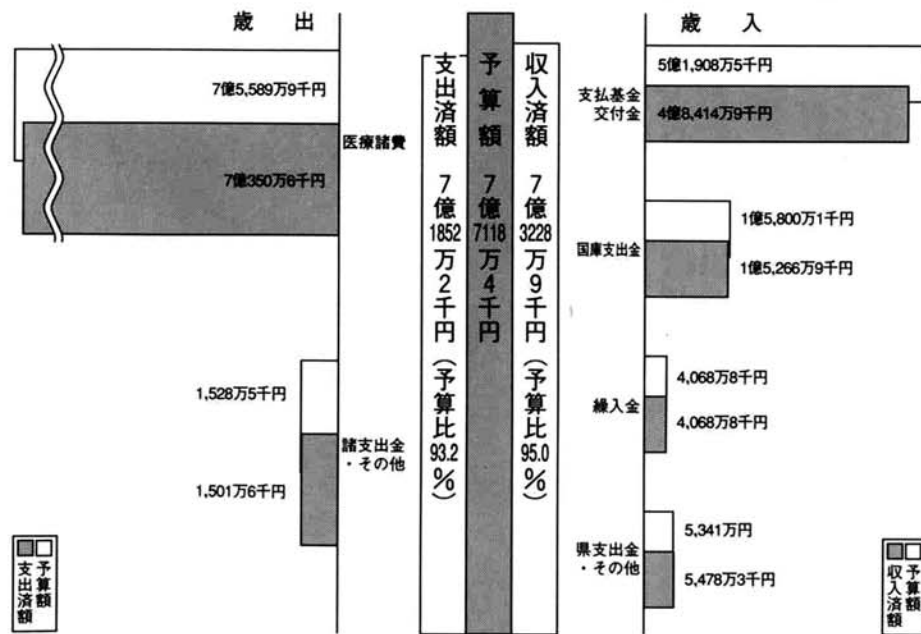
歳　出

7億5,589万9千円

医療諸費

7億350万6千円

1,528万5千円

諸支出金
・その他

1,501万6千円

支出済額
予算額

支出済額　7億1852万2千円（予算比93.2%）

予算額　7億7118万4千円

収入済額　7億3228万9千円（予算比95.0%）

歳　入

5億1,908万5千円

支払基金交付金

4億8,414万9千円

1億5,800万1千円

国庫支出金

1億5,266万9千円

4,068万8千円

繰入金

4,068万8千円

5,341万円

県支出金
・その他

5,478万3千円

収入済額
予算額